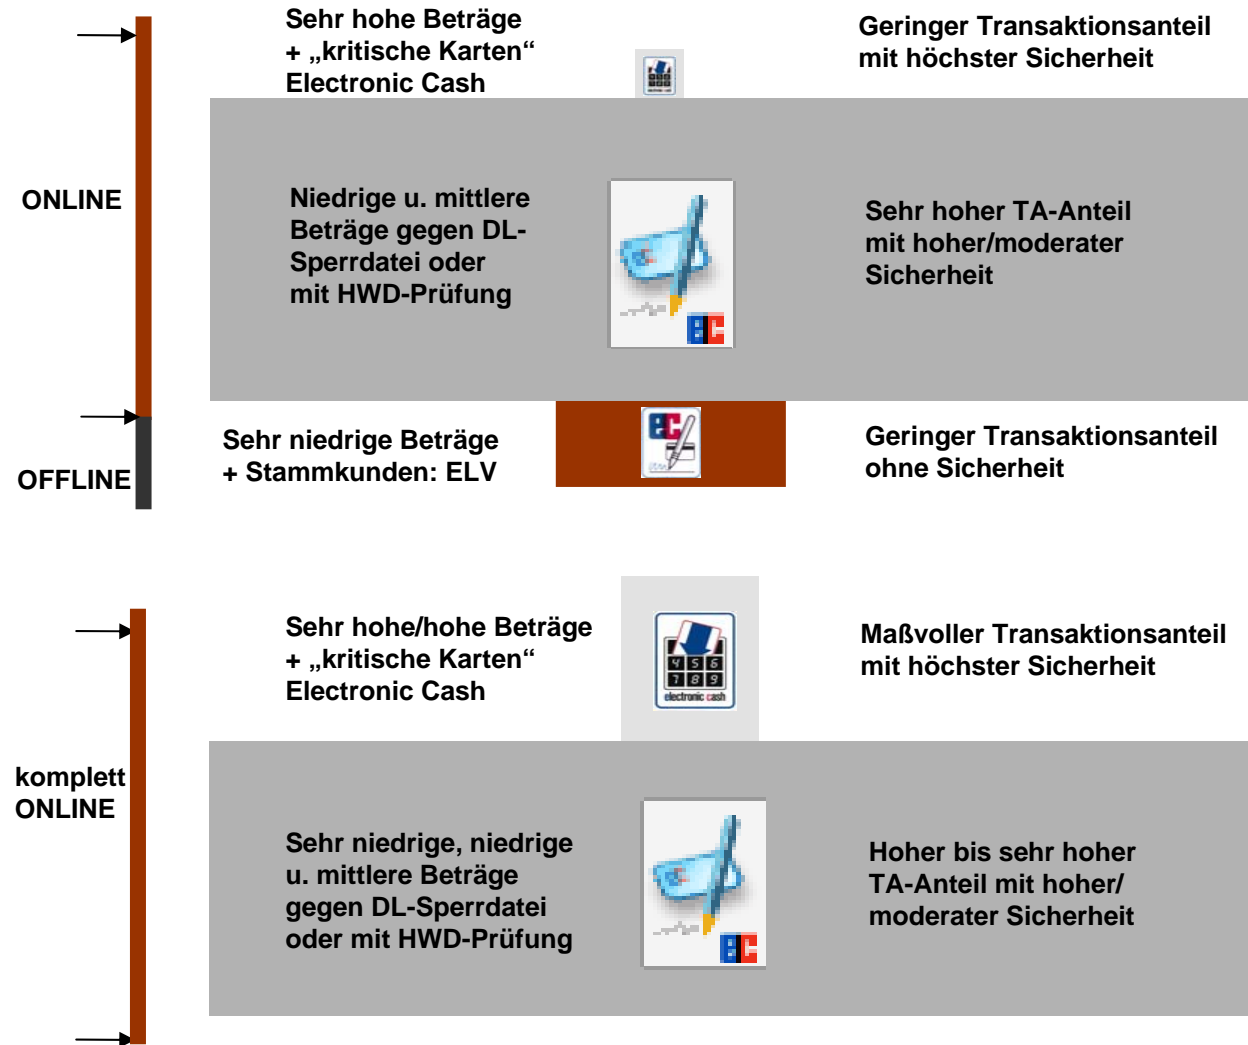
Sehr hohe Beträge
+ „kritische Karten“
Electronic Cash

Geringer Transaktionsanteil mit höchster Sicherheit

ONLINE

Niedrige u. mittlere Beträge gegen DL-Sperrdatei oder mit HWD-Prüfung

Sehr hoher TA-Anteil mit hoher/moderater Sicherheit

OFFLINE

Sehr niedrige Beträge + Stammkunden: ELV

Geringer Transaktionsanteil ohne Sicherheit

Sehr hohe/hohe Beträge
+ „kritische Karten“
Electronic Cash

4 5 6
7 8 9
electronic cash

Maßvoller Transaktionsanteil mit höchster Sicherheit

komplett ONLINE

Sehr niedrige, niedrige u. mittlere Beträge gegen DL-Sperrdatei oder mit HWD-Prüfung

Hoher bis sehr hoher TA-Anteil mit hoher/ moderater Sicherheit